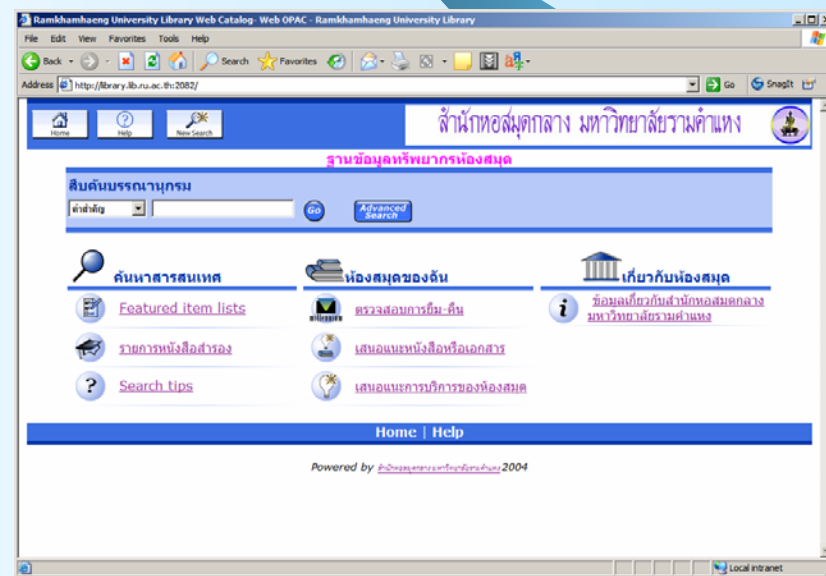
Ramkhamhaeng University Library Web Catalog- Web OPAC - Ramkhamhaeng University Library

File Edit View Favorites Tools Help

Back Search Favorites

Address http://library.lib.ru.ac.th:2082/

Go SnagIt

Home Help New Search

สำนักหอสมุดกลาง มหาวิทยาลัยรามคำแหง

ฐานข้อมูลทรัพยากรห้องสมุด

สืบค้นบรรณานุกรม

คำสำคัญ Go Advanced Search

ค้นหาสารสนเทศ

Featured item lists

รายการหนังสือสำรอง

Search tips

ห้องสมุดของฉัน

ตรวจสอบการยืม-คืน

เสนอแนะหนังสือหรือเอกสาร

เสนอแนะการบริการของห้องสมุด

เกี่ยวกับห้องสมุด

ข้อมูลเกี่ยวกับสำนักหอสมุดกลาง มหาวิทยาลัยรามคำแหง

Home | Help

Powered by สำนักหอสมุดกลาง มหาวิทยาลัยรามคำแหง 2004

Local intranet